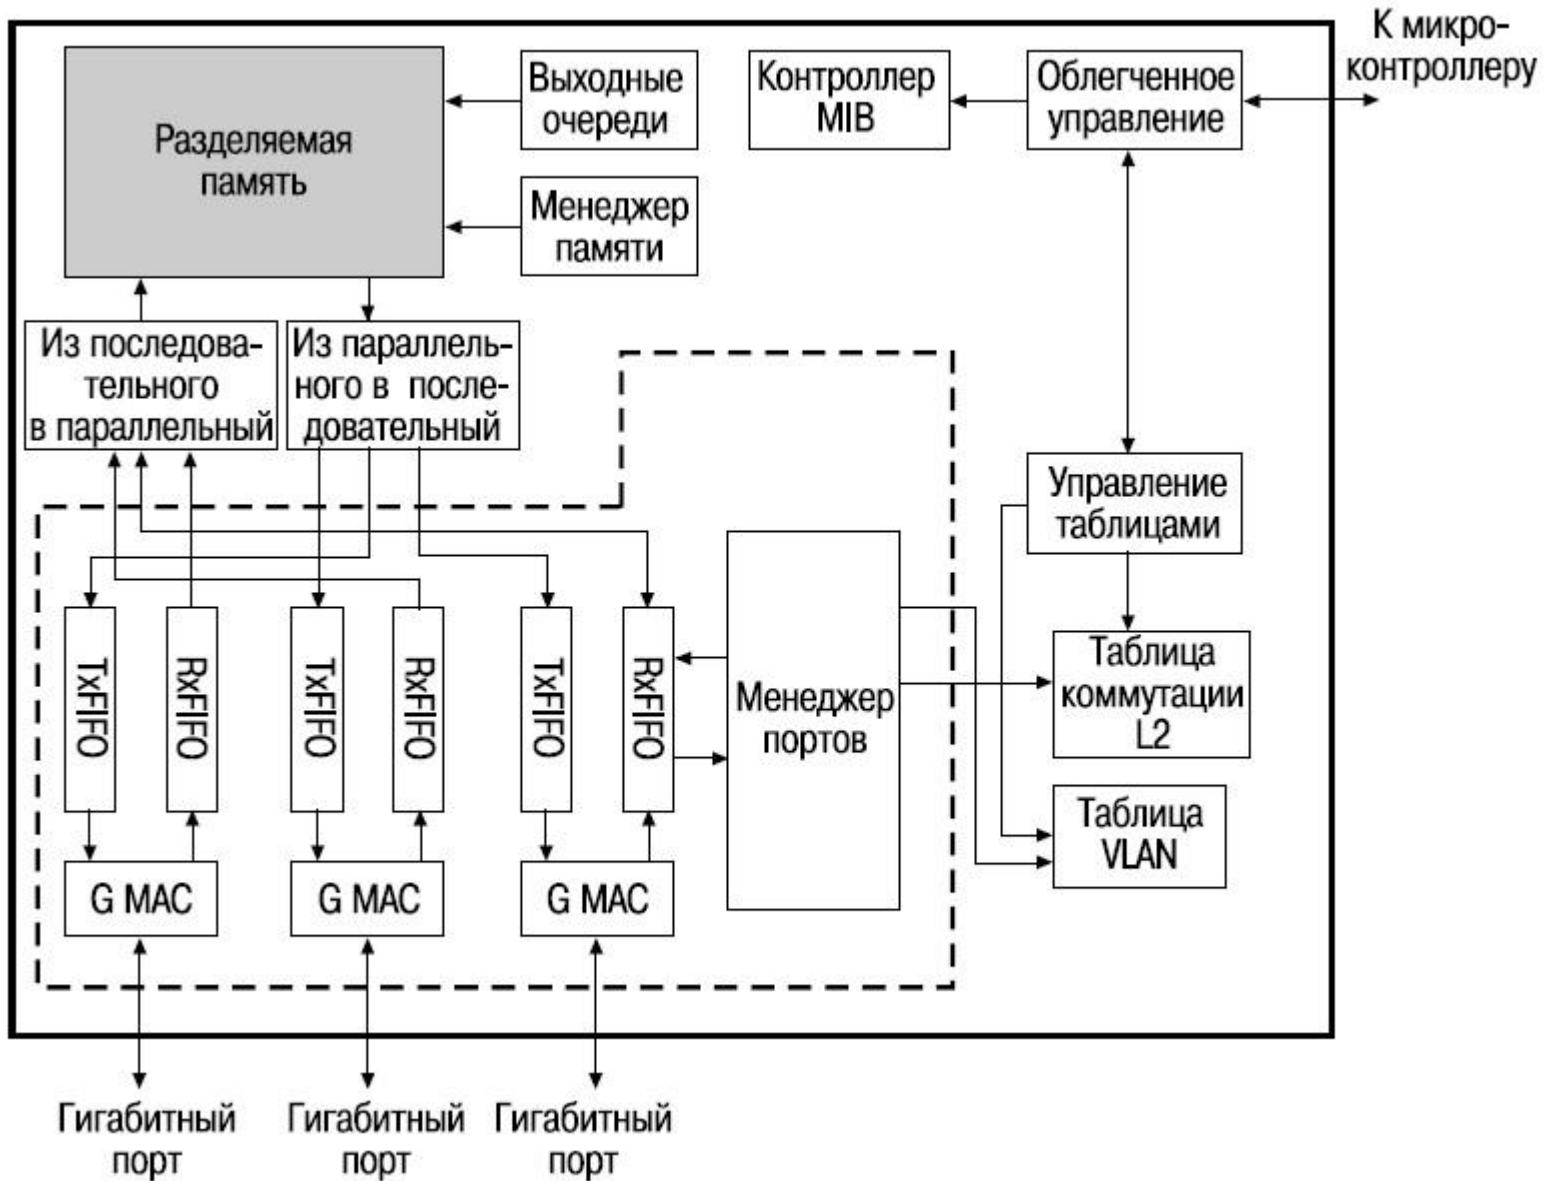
К микро-контроллеру

Разделяемая память

Выходные очереди

Контроллер MIB

Облегченное управление

Менеджер памяти

Из последовательного в параллельный

Из параллельного в последовательный

Управление таблицами

TxFIFO

RxFIFO

TxFIFO

RxFIFO

TxFIFO

RxFIFO

Менеджер портов

Таблица коммутации L2

Таблица VLAN

G MAC

G MAC

G MAC

Гигабитный порт

Гигабитный порт

Гигабитный порт